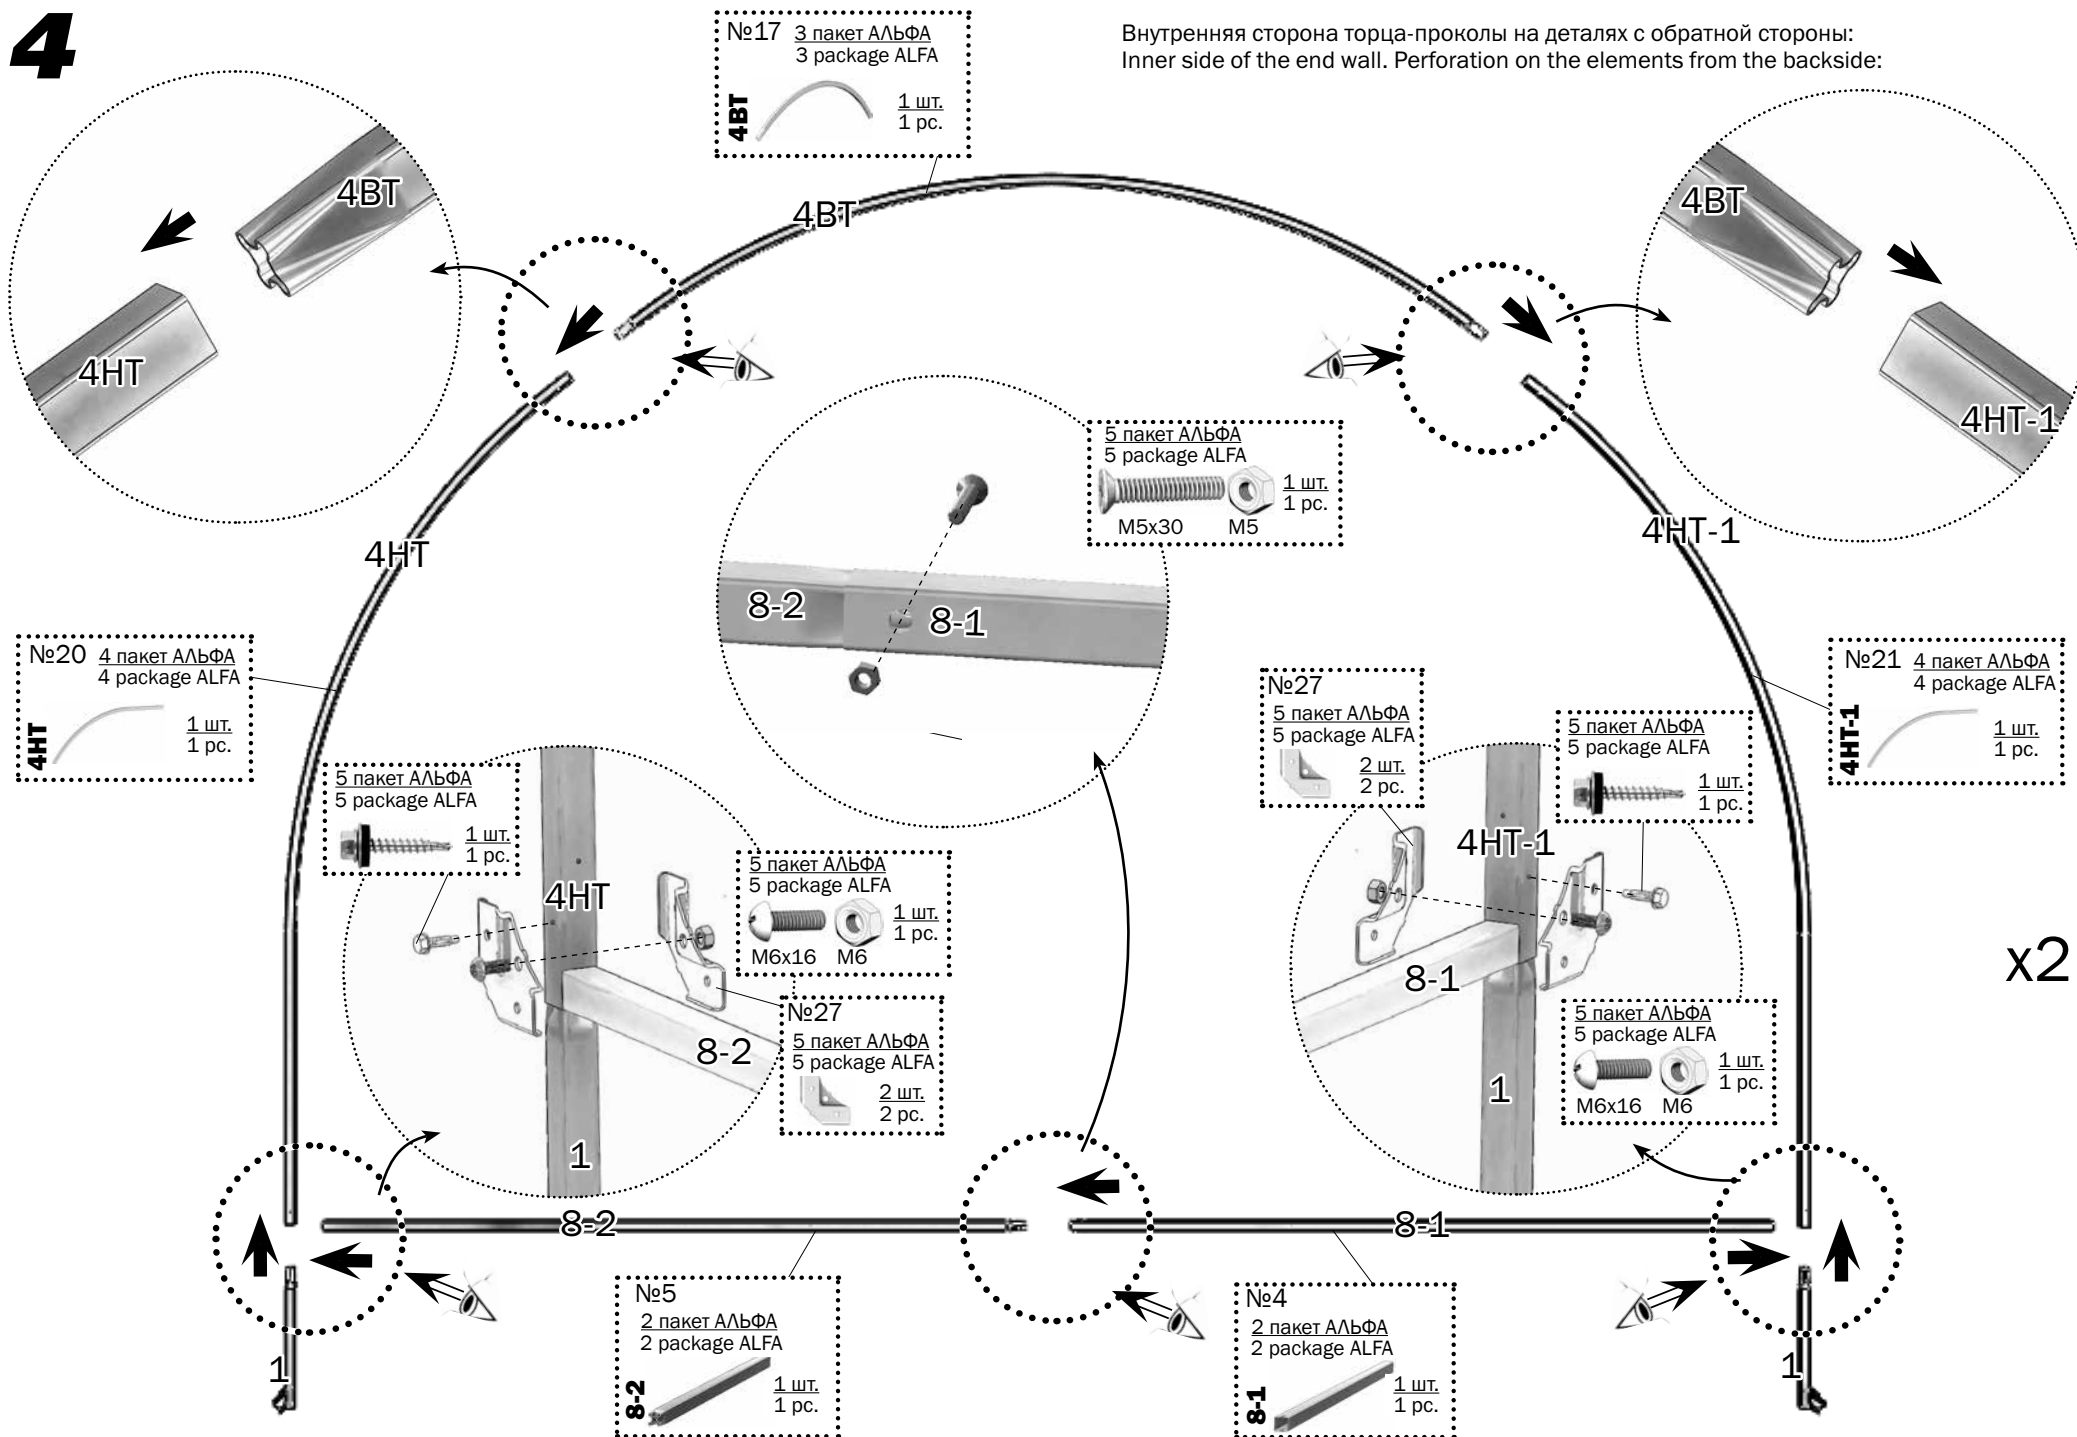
4

№17 3 пакет АЛЬФА
3 package ALFA
4ВТ
1 шт.
1 pc.

Внутренняя сторона торца-проколы на деталях с обратной стороны:
Inner side of the end wall. Perforation on the elements from the backside:

4ВТ
4НТ
4ВТ
4ВТ
4НТ-1

5 пакет АЛЬФА
5 package ALFA
1 шт.
1 pc.
M5x30 M5

4НТ
4НТ-1

8-2 8-1

№20 4 пакет АЛЬФА
4 package ALFA
4НТ
1 шт.
1 pc.

№21 4 пакет АЛЬФА
4 package ALFA
4НТ-1
1 шт.
1 pc.

№27
5 пакет АЛЬФА
5 package ALFA
2 шт.
2 pc.

5 пакет АЛЬФА
5 package ALFA
1 шт.
1 pc.

5 пакет АЛЬФА
5 package ALFA
1 шт.
1 pc.

4НТ

5 пакет АЛЬФА
5 package ALFA
1 шт.
1 pc.
M6x16 M6

4НТ-1

8-1

x2

№27
5 пакет АЛЬФА
5 package ALFA
2 шт.
2 pc.

8-2

5 пакет АЛЬФА
5 package ALFA
1 шт.
1 pc.
M6x16 M6

1
1

8-2
8-1

№5
2 пакет АЛЬФА
2 package ALFA
8-2
1 шт.
1 pc.

№4
2 пакет АЛЬФА
2 package ALFA
8-1
1 шт.
1 pc.

1
1